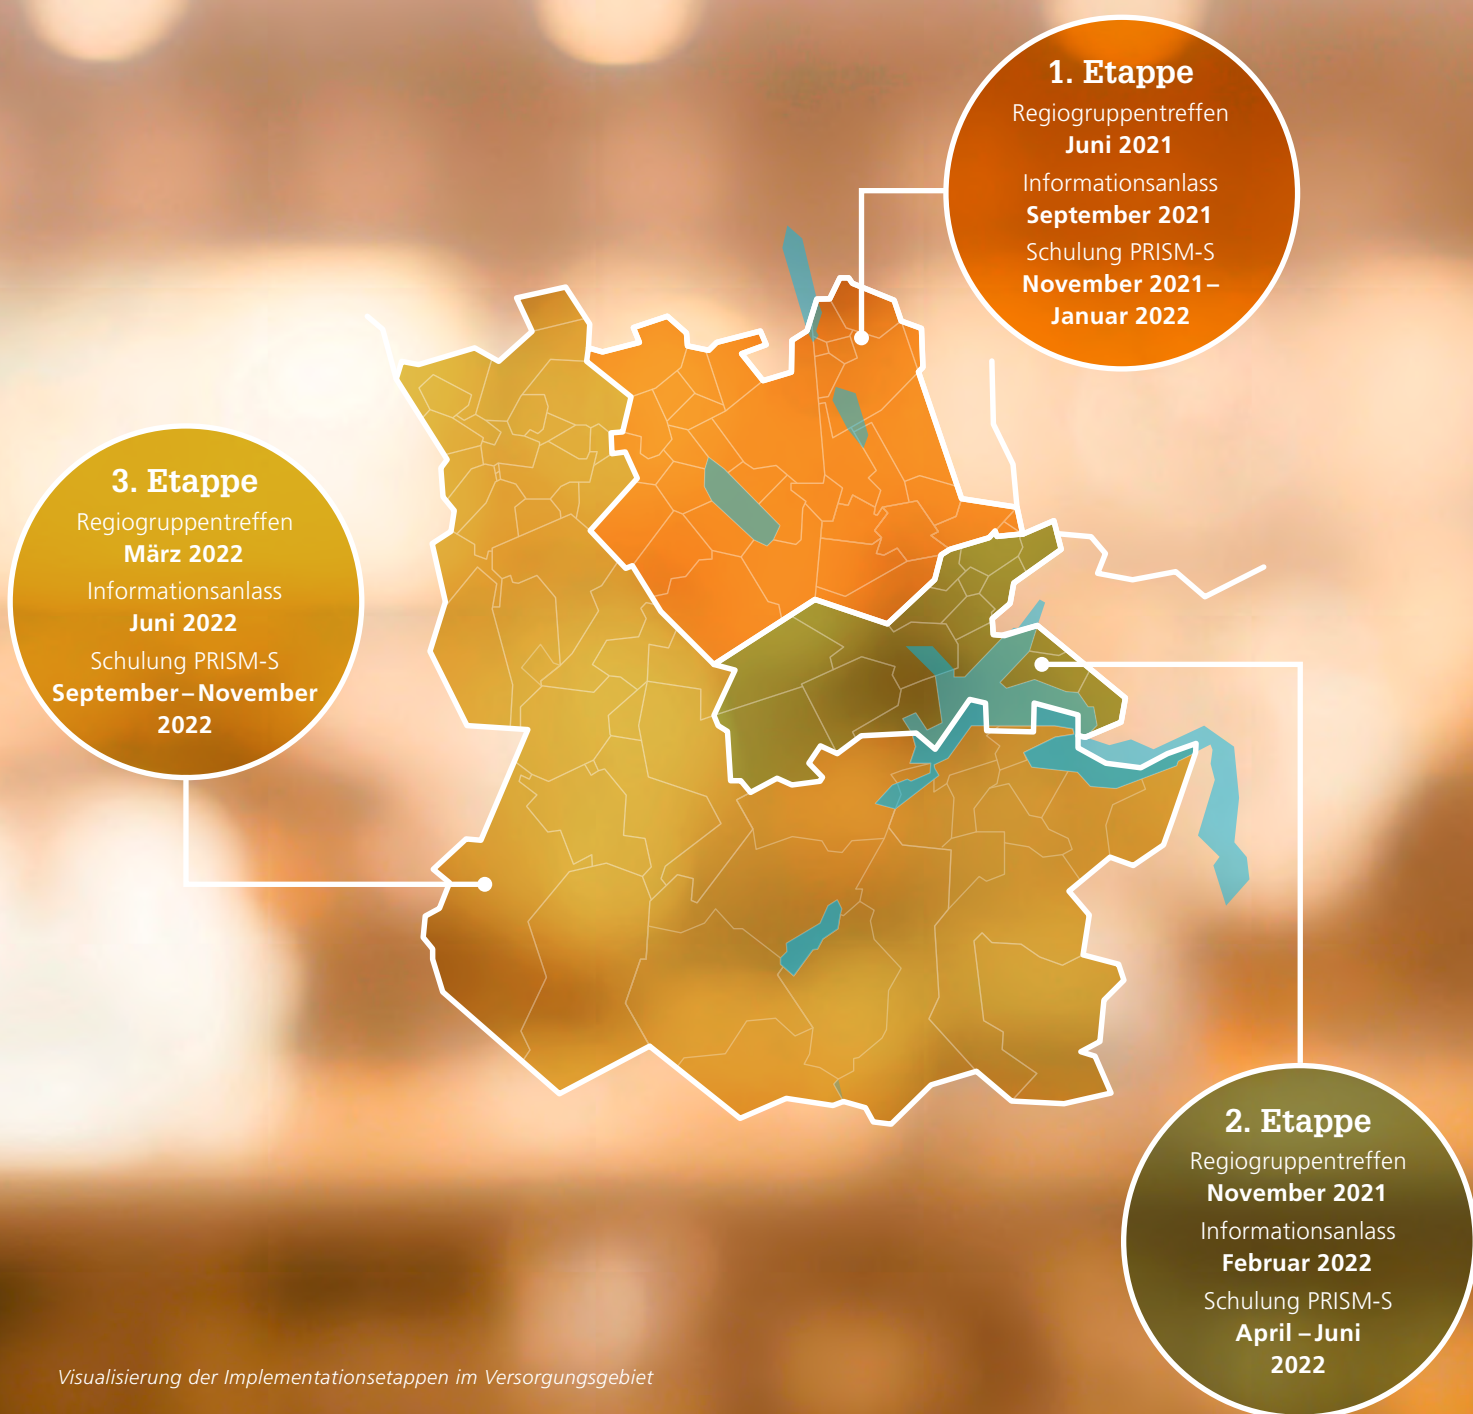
1. Etappe
Regiogruppentreffen
Juni 2021
Informationsanlass
September 2021
Schulung PRISM-S
November 2021 – Januar 2022

3. Etappe
Regiogruppentreffen
März 2022
Informationsanlass
Juni 2022
Schulung PRISM-S
September – November 2022

2. Etappe
Regiogruppentreffen
November 2021
Informationsanlass
Februar 2022
Schulung PRISM-S
April – Juni 2022

Visualisierung der Implementationsetappen im Versorgungsgebiet